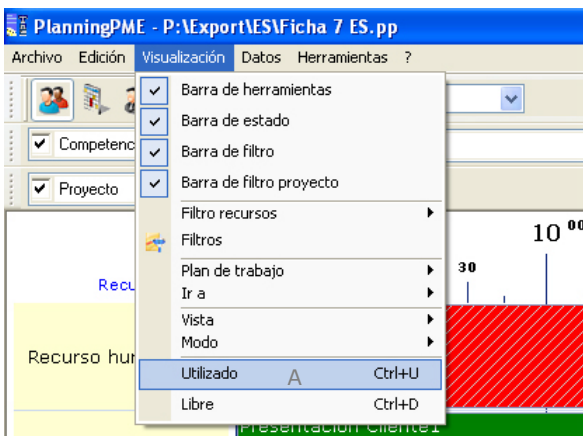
PlanningPME - P:\Export\ES\Ficha 7 ES.pp

Archivo Edición Visualización Datos Herramientas ?

Competenc

Proyecto

Recu

Recurso hur

Barra de herramientas
Barra de estado
Barra de filtro
Barra de filtro proyecto
Filtro recursos
Filtros
Plan de trabajo
Ir a
Vista
Modo
Utilizado A Ctrl+U
Libre Ctrl+D

$10^{00}$
30

Presentación Cliente 1